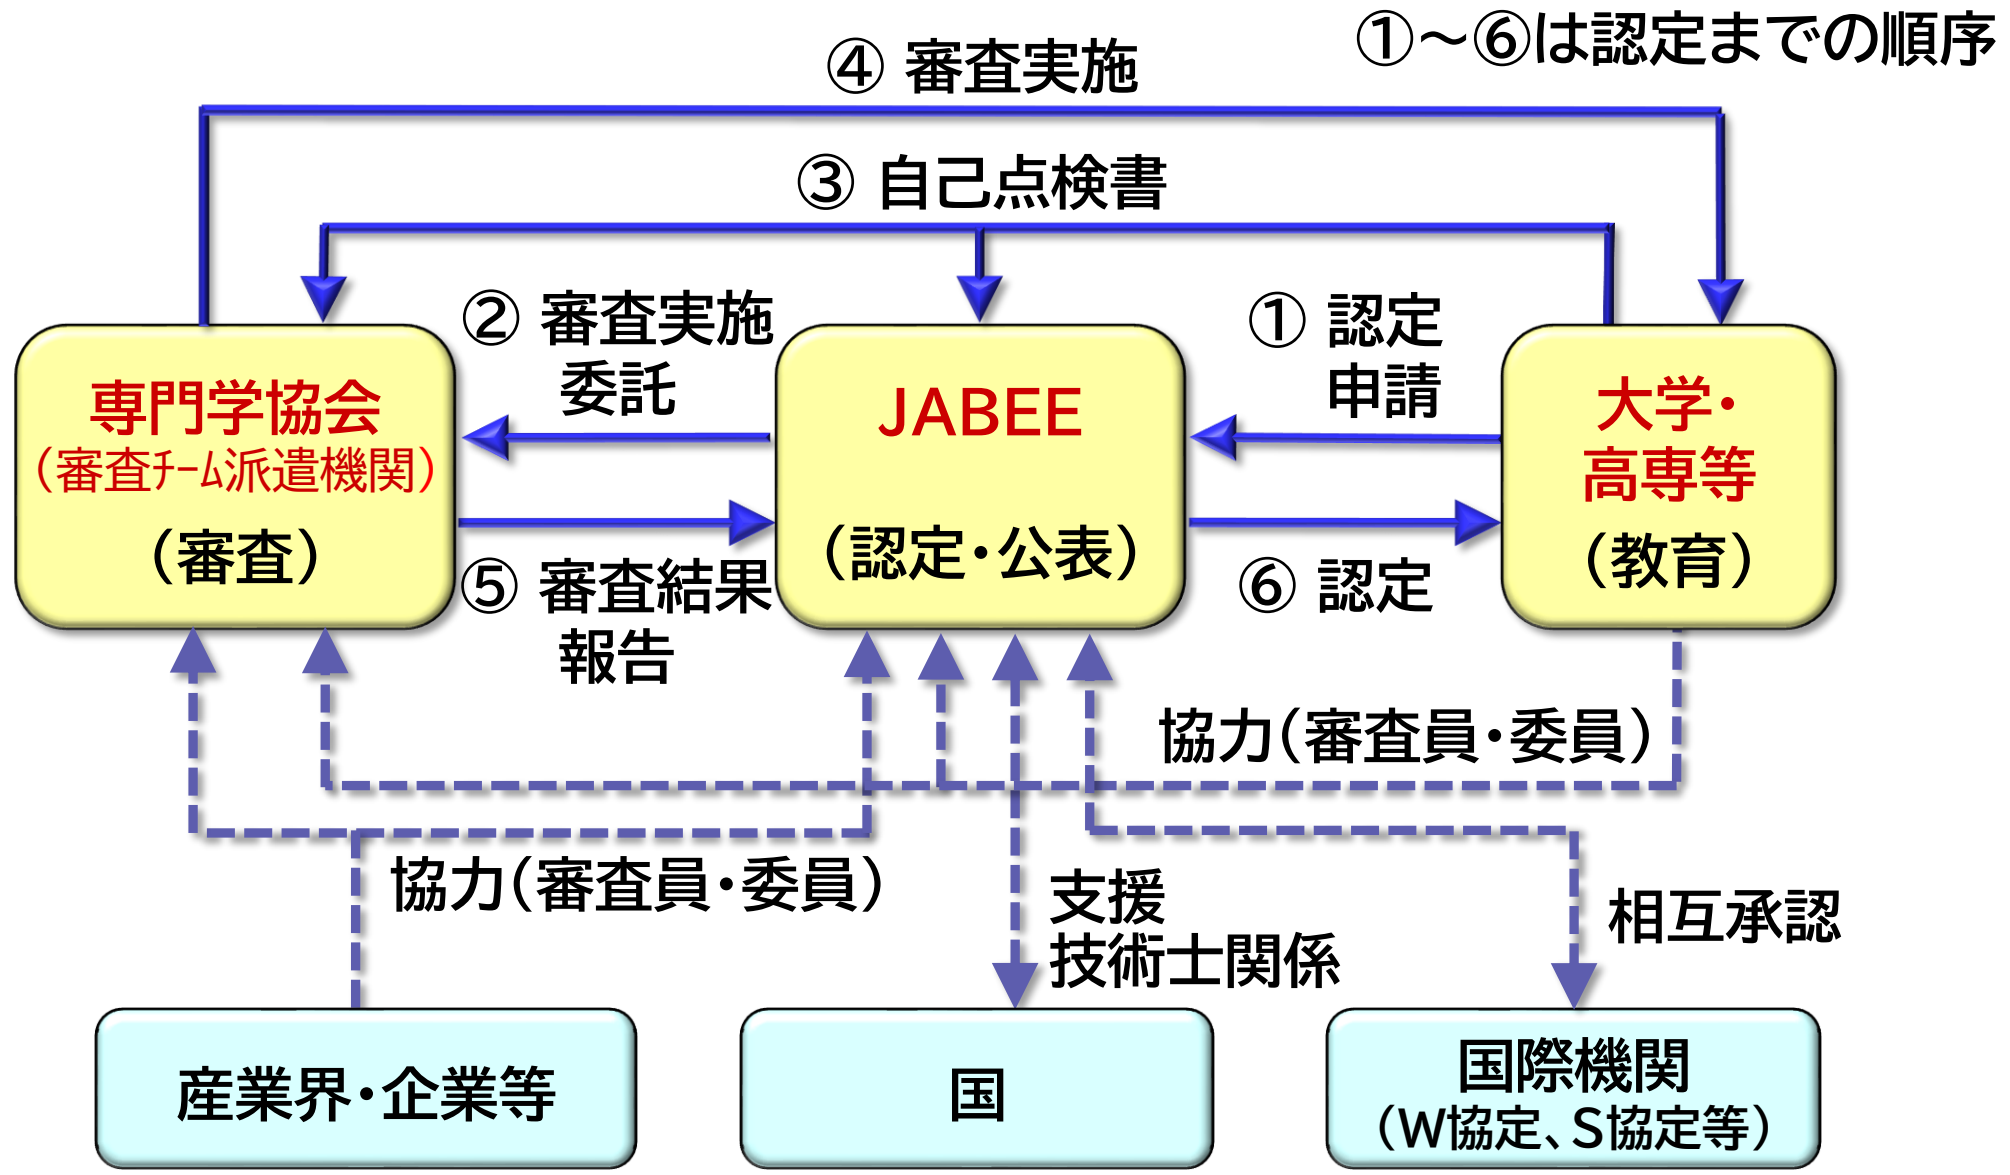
①～⑥は認定までの順序

④ 審査実施

③ 自己点検書

② 審査実施委託

① 認定申請

専門学協会
（審査ﾁｰﾑ派遣機関）
（審査）

JABEE
（認定・公表）

大学・高専等
（教育）

⑤ 審査結果報告

⑥ 認定

協力（審査員・委員）

協力（審査員・委員）

支援
技術士関係

相互承認

産業界・企業等

国

国際機関
（W協定、S協定等）